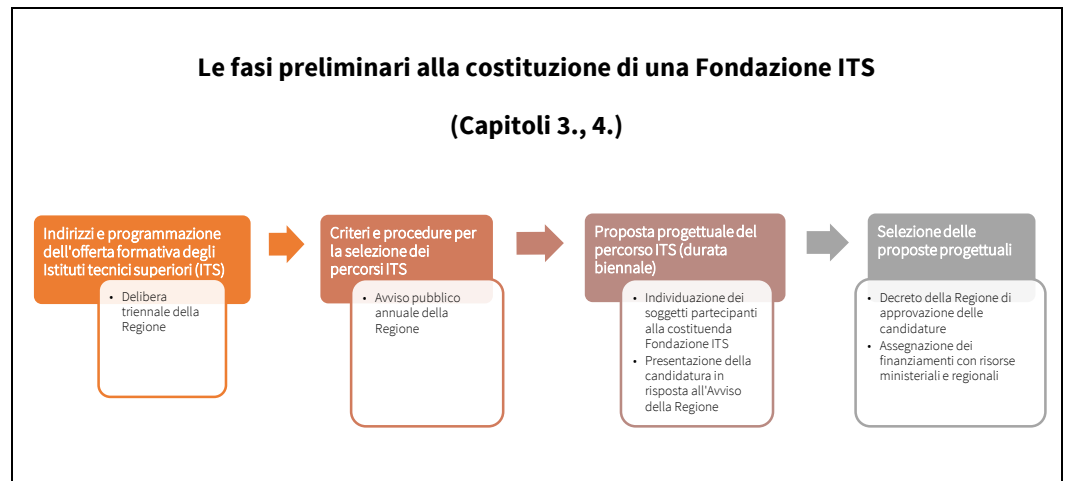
Le fasi preliminari alla costituzione di una Fondazione ITS

(Capitoli 3., 4.)

Indirizzi e programmazione dell'offerta formativa degli Istituti tecnici superiori (ITS)

- Delibera triennale della Regione

Criteri e procedure per la selezione dei percorsi ITS

- Avviso pubblico annuale della Regione

Proposta progettuale del percorso ITS (durata biennale)

- Individuazione dei soggetti partecipanti alla costituenda Fondazione ITS
- Presentazione della candidatura in risposta all'Avviso della Regione

Selezione delle proposte progettuali

- Decreto della Regione di approvazione delle candidature
- Assegnazione dei finanziamenti con risorse ministeriali e regionali